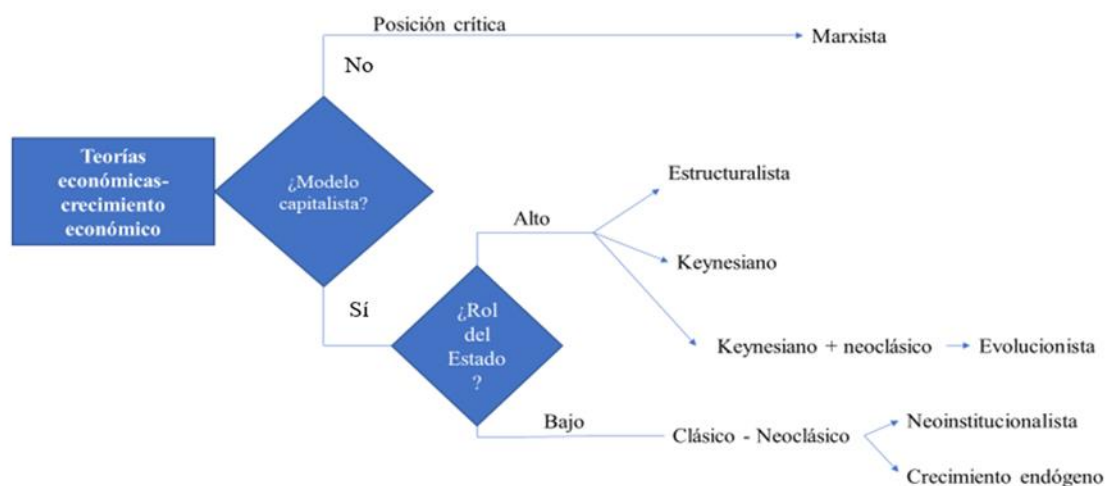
Teorías económicas- crecimiento económico

¿Modelo capitalista?

No

Posición crítica

Marxista

Sí

¿Rol del Estado ?

Alto

Estructuralista

Keynesiano

Keynesiano + neoclásico

Evolucionista

Bajo

Clásico - Neoclásico

Neoinstitucionalista

Crecimiento endógeno